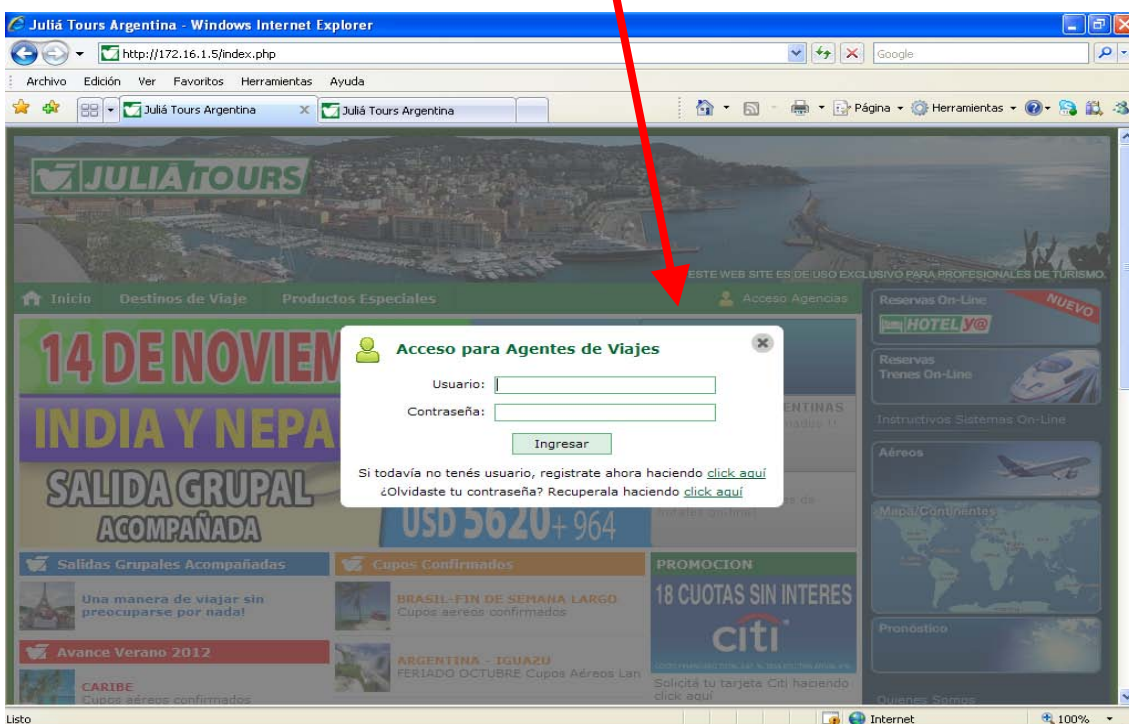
Juliá Tours Argentina - Windows Internet Explorer

http://172.16.1.5/index.php

Google

Archivo Edición Ver Favoritos Herramientas Ayuda

Juliá Tours Argentina

Juliá Tours Argentina

Página Herramientas

JULIÁ TOURS

ESTE WEB SITE ES DE USO EXCLUSIVO PARA PROFESIONALES DE TURISMO.

Inicio Destinos de Viaje Productos Especiales Acceso Agencias

Reservas On-Line NUEVO

HOTEL YO

Reservas Trenes On-Line

Instructivos Sistemas On-Line

Aéreos

Mapa/Continentes

Pronóstico

Quienes Somos

14 DE NOVIEM

INDIA Y NEPA

SALIDA GRUPAL ACOMPAÑADA

USD 5620+ 964

Acceso para Agentes de Viajes

Usuario:

Contraseña:

Ingresar

Si todavía no tenés usuario, registrate ahora haciendo click aquí

¿Olvidaste tu contraseña? Recuperala haciendo click aquí

Salidas Grupales Acompañadas

Una manera de viajar sin preocuparse por nada!

Avance Verano 2012

CARIBE
Cupos aéreos confirmados

Cupos Confirmados

BRASIL-FIN DE SEMANA LARGO
Cupos aereos confirmados

ARGENTINA - IGUAZU
FERIADO OCTUBRE Cupos Aéreos Lan

PROMOCION

18 CUOTAS SIN INTERES

citi

Solicitá tu tarjeta Citi haciendo click aquí

Listo

Internet

100%